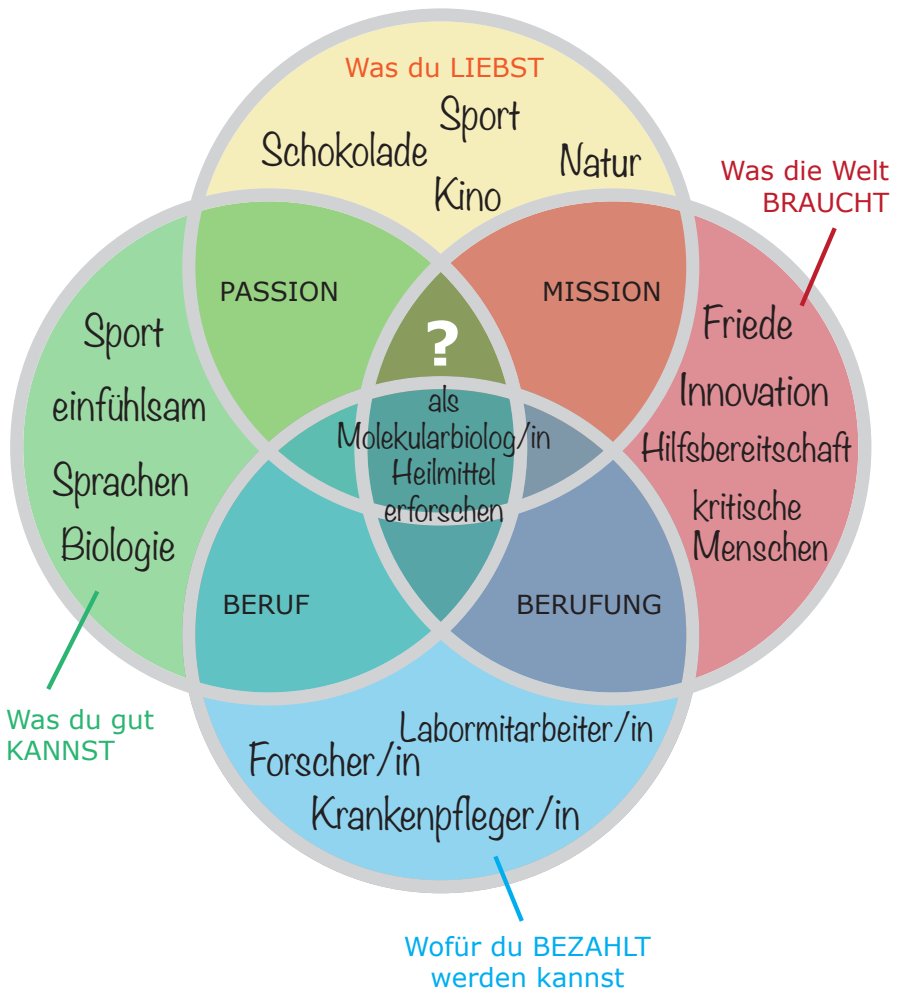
Was du LIEBST

Sport

Schokolade

Natur

Kino

Was die Welt BRAUCHT

PASSION

MISSION

?

Sport

einfühlsam

Sprachen

Biologie

als Molekularbiolog/in Heilmittel erforschen

Friede

Innovation

Hilfsbereitschaft

kritische Menschen

BERUF

BERUFUNG

Was du gut KANNST

Labormitarbeiter/in

Forscher/in

Krankenpfleger/in

Wofür du BEZAHLT werden kannst